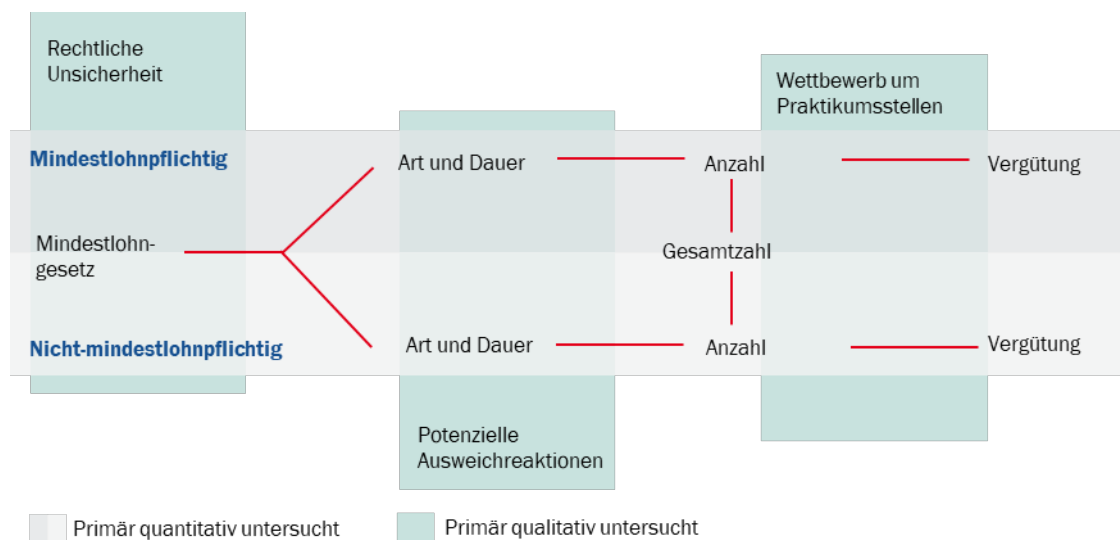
Rechtliche Unsicherheit

Wettbewerb um Praktikumsstellen

Mindestlohnpflichtig

Art und Dauer

Anzahl

Vergütung

Mindestlohngesetz

Gesamtzahl

Nicht-mindestlohnpflichtig

Art und Dauer

Anzahl

Vergütung

Potenzielle Ausweichreaktionen

Primär quantitativ untersucht

Primär qualitativ untersucht